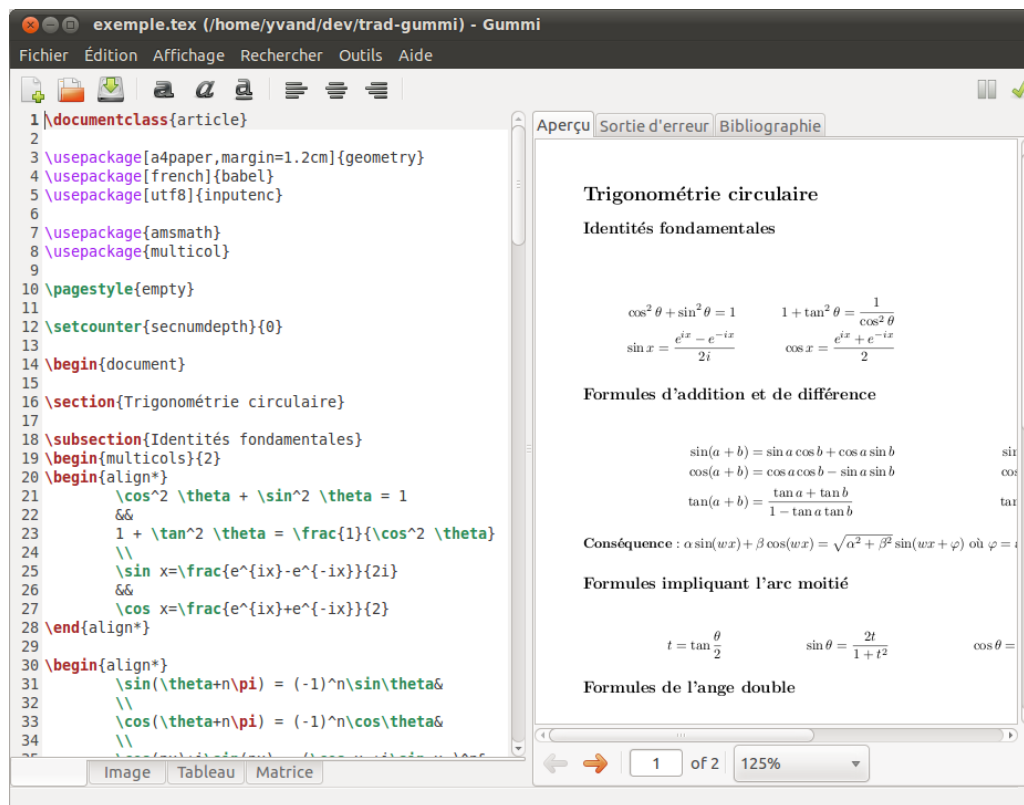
exemple.tex (/home/yvand/dev/trad-gummi) - Gummi

Fichier Édition Affichage Rechercher Outils Aide

1 \documentclass{article}
2
3 \usepackage[a4paper,margin=1.2cm]{geometry}
4 \usepackage[french]{babel}
5 \usepackage[utf8]{inputenc}
6
7 \usepackage{amsmath}
8 \usepackage{multicol}
9
10 \pagestyle{empty}
11
12 \setcounter{secnumdepth}{0}
13
14 \begin{document}
15
16 \section{Trigonométrie circulaire}
17
18 \subsection{Identités fondamentales}
19 \begin{multicols}{2}
20 \begin{align*}
21 \cos^2 \theta + \sin^2 \theta = 1
22 &&
23 1 + \tan^2 \theta = \frac{1}{\cos^2 \theta}
24 \\
25 \sin x=\frac{e^{ix}-e^{-ix}}{2i}
26 &&
27 \cos x=\frac{e^{ix}+e^{-ix}}{2}
28 \end{align*}
29
30 \begin{align*}
31 \sin(\theta+n\pi) = (-1)^n\sin\theta&
32 \\
33 \cos(\theta+n\pi) = (-1)^n\cos\theta&
34 \\

Image Tableau Matrice

Aperçu Sortie d'erreur Bibliographie

Trigonométrie circulaire

Identités fondamentales

$\cos^2\theta + \sin^2\theta = 1$ $1 + \tan^2\theta = \frac{1}{\cos^2\theta}$

$\sin x = \frac{e^{ix} - e^{-ix}}{2i}$ $\cos x = \frac{e^{ix} + e^{-ix}}{2}$

Formules d'addition et de différence

$\sin(a+b) = \sin a\cos b + \cos a \sin b$

$\cos(a+b) = \cos a \cos b - \sin a \sin b$

$\tan(a+b) = \frac{\tan a + \tan b}{1 - \tan a \tan b}$

Conséquence : $\alpha\sin(wx) + \beta\cos(wx) = \sqrt{\alpha^2+\beta^2}\sin(wx+\varphi)$ où $\varphi =$ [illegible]

Formules impliquant l'arc moitié

$t = \tan\frac{\theta}{2}$ $\sin\theta = \frac{2t}{1+t^2}$ $\cos\theta =$ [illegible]

Formules de l'ange double

1 of 2 125%